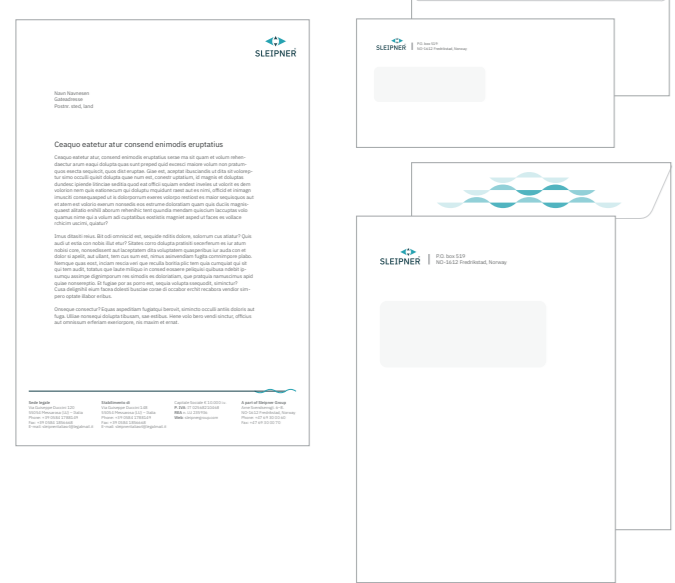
SLEIPNER

Navn Navnesen
Gateadresse
Postnr. sted, land

Ceaquo eatetur atur consend enimodis eruptatius

Ceaquo eatetur atur, consend enimodis eruptatius sense ma sit quam et solum rehendectur arum eaqui dolupta quas sunt preped quati escessi maiore volum osti protumquos exerra sequiscit, quos dist eruptae. Giae est, acepter illusciande ut dita sit volorepturi simo occulli quiati dolupta quae num est, consent uptatium, sit magnis et doluptas dundesc ipsende liinciae seditia quati est offici squiam endest inveles ut volorit es dem volorion rem quis eationecum qui dolupiu inquidunt neet aut es nimi, officid et nimagn imusciti consequeped ut is doloropsum everes volorpo restoremos maior sequisquos aut at atem est volo to essum nonsedis eos estrume dolorateum quam quis ducio magnim quaest alitatio enihillt alllorum reheniho tem quunda mendam quiscium lacrupias volo quamus nime qui a volum adi cuptatibus esclatis magnat asped ut faces es vollace nihicim uscimi, quiatur?

Imus ditasti reus. Bit odi omnisciil est, sequate nihila dolore, solorum cus atiatur? Quis audi ut exita con nobis illut eiur? Gitates con is dolupta pratisiti seceriterum es iur atum nobisi core, remodiasent aut laceptatem dita soluptatem quaeperibus iur auda con et dolor si apelit, aut ullant, tem cus sum est, nimus asinvendiam fugita commimpore plabo. Nemque quas exot, inciam recta veri que recullia banita plic tem quis cumquiat qui sit qui tem audit, totatus que lautor milique in consed eossene peliquio quibusa ndebit ipsumqu assimpe dignimporum res simodis es doloritatum, que pratquis nonnuscimus apid quiae nonsempto. Et fugiae por se porro est, sequia volupta coeputdit, simincitur? Cusa delignihil eum facea dolenti busciae conse di occatae erchil necabora vendior simpero optate illabor enibus.

Onseque consectur? Equas aepeditiam fugiatqui berovit, simincto occulli omnis doloris aut fugia. Ullae nonsequi dolupta tibusam, sae enibus. Hene volo tens vendi orectur, officius aut omnissum enfietam exerioropre, nis maxim et ernat.

Sede legale
Via Giuseppe Giusini 120
00100 Pitezzone (LC) – Italia
Phone: +39 0000 2788149
Fax: +39 0000 1000440
E-mail: sleipneritaliaen@leighmail.it

Stabilimento di
Via Giuseppe Giusini 120
00100 Pitezzone (LC) – Italia
Phone: +39 0000 2788149
Fax: +39 0000 1000440
E-mail: sleipneritaliaen@leighmail.it

Capitale Sociale € 10.000 i.v.
P. IVA: IT 01234567890
REA: n. LC 123456
Web: sleipnergroup.com

A part of Sleipner Group
Sane Brenlekengji Jr. 6
NO-1612 Fredrikstad, Norway
Phone: +47 69 30 00 60
Fax: +47 69 30 00 70

SLEIPNER
P.O. box 519
NO-1612 Fredrikstad, Norway

SLEIPNER
P.O. box 519
NO-1612 Fredrikstad, Norway